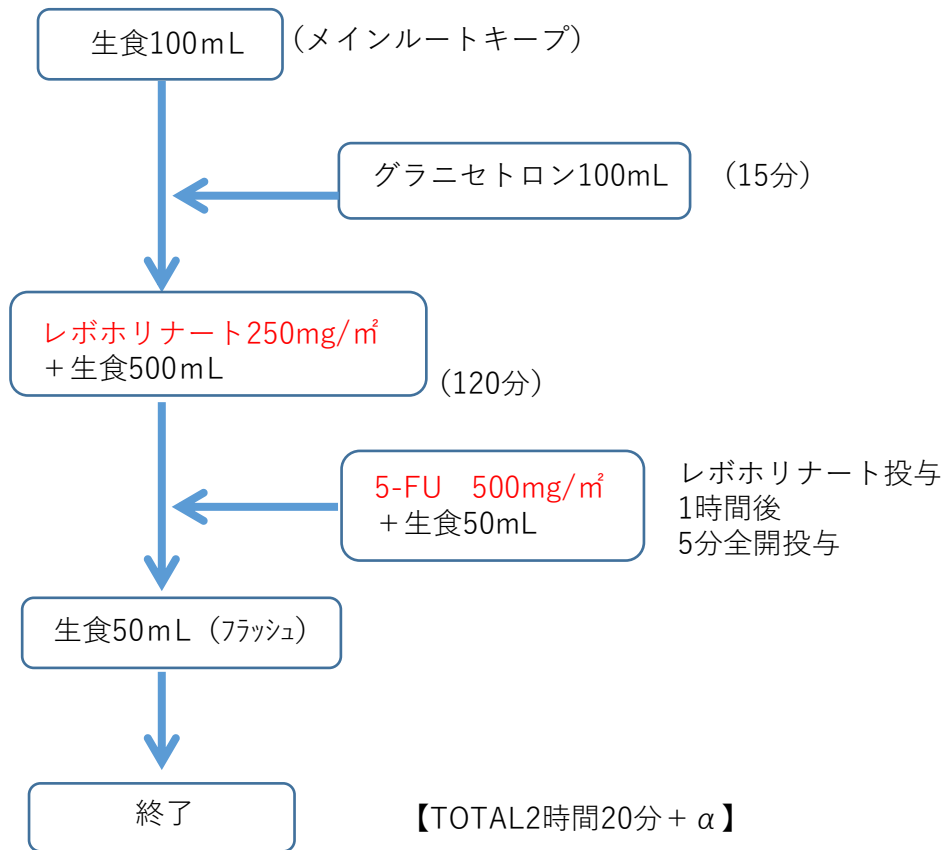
生食100mL （メインルートキープ）

グラニセトロン100mL （15分）

レボホリナート250mg/㎡
＋生食500mL

（120分）

5-FU　500mg/㎡
＋生食50mL

レボホリナート投与
1時間後
5分全開投与

生食50mL（ﾌﾗｯｼｭ）

終了

【TOTAL2時間20分＋α】